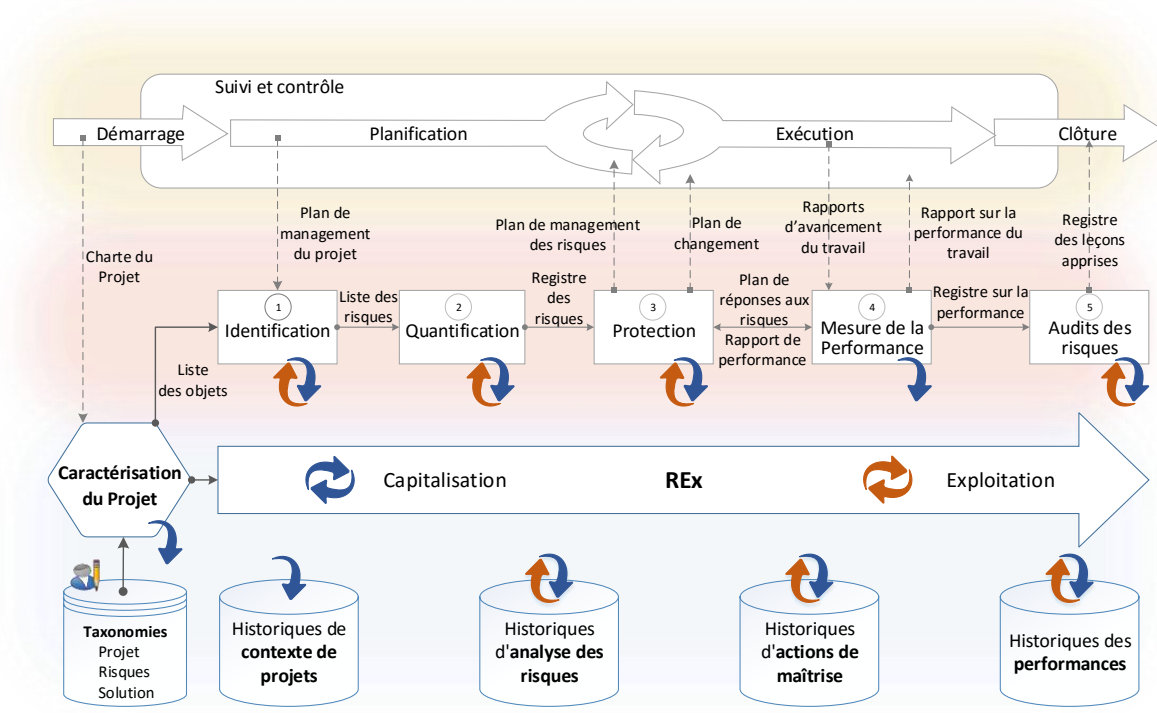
Suivi et contrôle

Démarrage

Planification

Exécution

Clôture

Charte du Projet

Plan de management du projet

Plan de management des risques

Plan de changement

Rapports d'avancement du travail

Rapport sur la performance du travail

Registre des leçons apprises

1 Identification

Liste des risques

2 Quantification

Registre des risques

3 Protection

Plan de réponses aux risques

Rapport de performance

4 Mesure de la Performance

Registre sur la performance

5 Audits des risques

Liste des objets

Caractérisation du Projet

Capitalisation

REx

Exploitation

Taxonomies
Projet
Risques
Solution

Historiques de contexte de projets

Historiques d'analyse des risques

Historiques d'actions de maîtrise

Historiques des performances